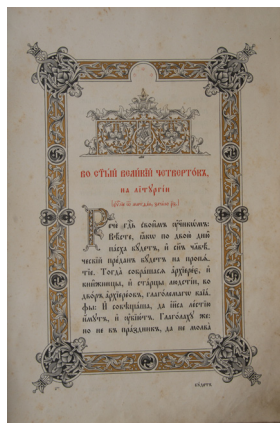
Во с҃тый великїй четвертокъ, на лїтꙋргїи

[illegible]

Рече гдⷭ҇ь своимъ ꙋченикѡмъ: вѣсте, ꙗкѡ по двою днїй пасха бꙋдетъ, и сн҃ъ чл҃вѣческїй преданъ бꙋдетъ на пропѧтїе. Тогда собрашасѧ архїерее, и книжницы, и старцы людстїи, во дворъ архїерее, глаголемагѡ кайафы: и совѣщаша, да іисꙋса лестїю имꙋтъ, и ᲂубїютъ. Глаголахꙋ же: но не въ праздникъ, да не молва

бꙋдетъ